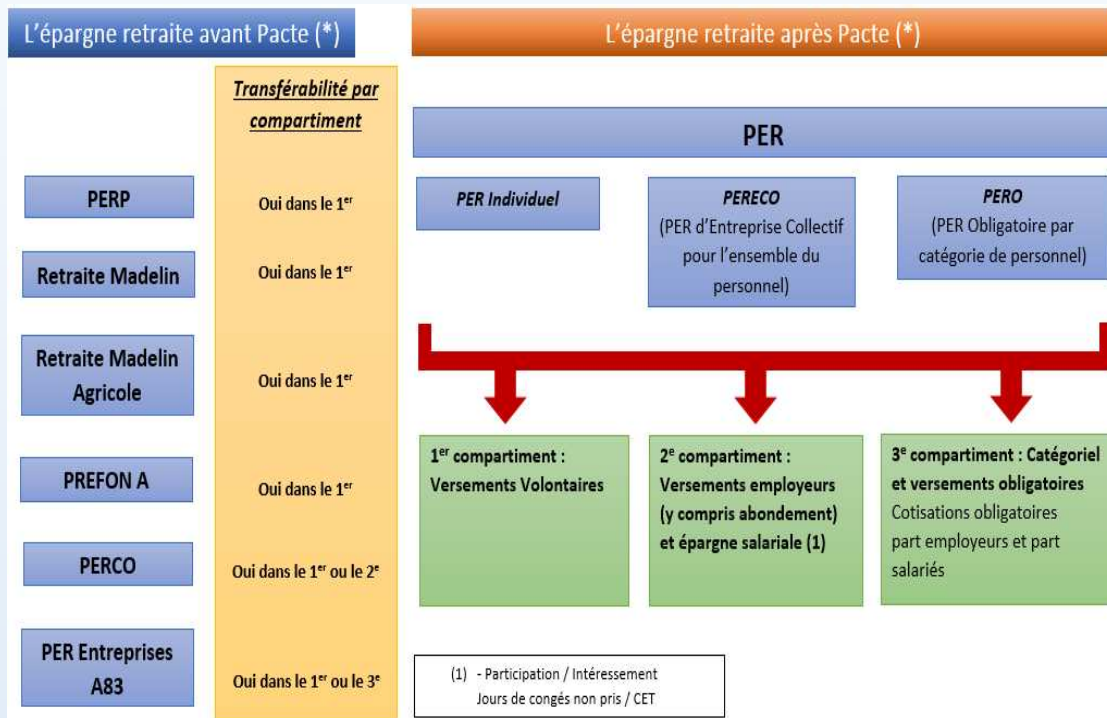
L'épargne retraite avant Pacte (*)

Transférabilité par compartiment

PERP
Oui dans le 1$^{er}$

Retraite Madelin
Oui dans le 1$^{er}$

Retraite Madelin Agricole
Oui dans le 1$^{er}$

PREFON A
Oui dans le 1$^{er}$

PERCO
Oui dans le 1$^{er}$ ou le 2$^{e}$

PER Entreprises A83
Oui dans le 1$^{er}$ ou le 3$^{e}$

L'épargne retraite après Pacte (*)

PER

PER Individuel

PERECO
(PER d'Entreprise Collectif pour l'ensemble du personnel)

PERO
(PER Obligatoire par catégorie de personnel)

1$^{er}$ compartiment : Versements Volontaires

2$^{e}$ compartiment : Versements employeurs (y compris abondement) et épargne salariale (1)

3$^{e}$ compartiment : Catégoriel et versements obligatoires
Cotisations obligatoires part employeurs et part salariés

(1) - Participation / Intéressement
Jours de congés non pris / CET